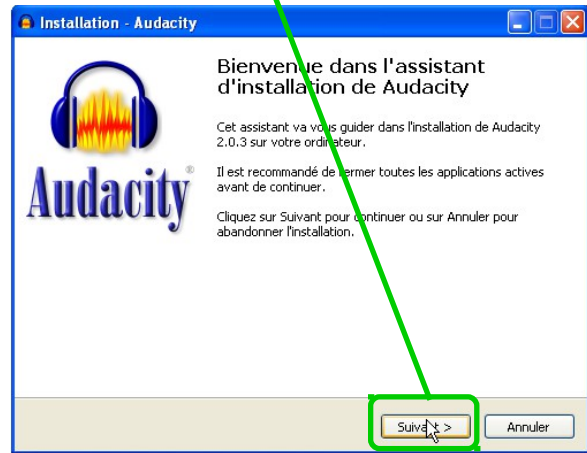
Installation - Audacity

Audacity®

Bienvenue dans l'assistant d'installation de Audacity

Cet assistant va vous guider dans l'installation de Audacity 2.0.3 sur votre ordinateur.

Il est recommandé de fermer toutes les applications actives avant de continuer.

Cliquez sur Suivant pour continuer ou sur Annuler pour abandonner l'installation.

Suivant >

Annuler